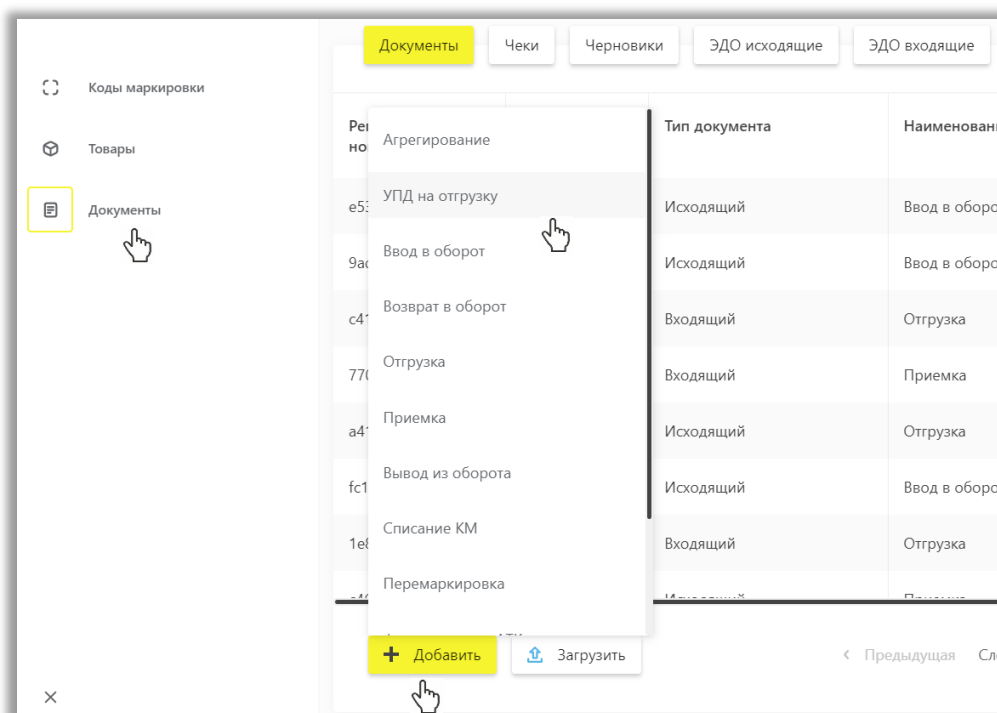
Коды маркировки

Товары

Документы

Документы | Чеки | Черновики | ЭДО исходящие | ЭДО входящие

Ре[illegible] но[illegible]

Агрегирование
УПД на отгрузку
Ввод в оборот
Возврат в оборот
Отгрузка
Приемка
Вывод из оборота
Списание КМ
Перемаркировка
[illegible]

| Тип документа | Наименовани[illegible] |
|---|---|
| e53 | Исходящий | Ввод в оборо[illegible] |
| 9a | Исходящий | Ввод в оборо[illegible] |
| c41 | Входящий | Отгрузка |
| 770 | Входящий | Приемка |
| a41 | Исходящий | Отгрузка |
| fc1 | Исходящий | Ввод в оборо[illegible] |
| 1e8 | Входящий | Отгрузка |
| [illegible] | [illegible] | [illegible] |

Добавить
Загрузить
Предыдущая
Сл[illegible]

×